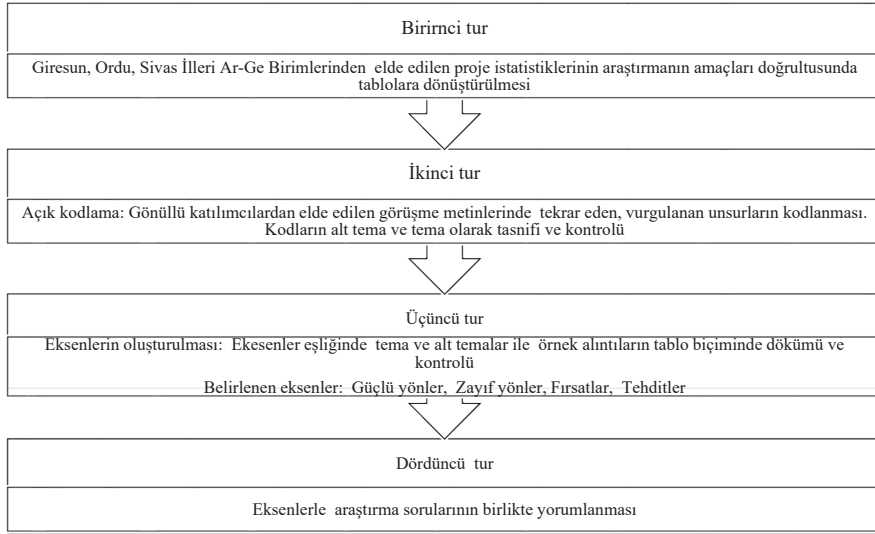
Birirnci tur

Giresun, Ordu, Sivas İlleri Ar-Ge Birimlerinden elde edilen proje istatistiklerinin araştırmanın amaçları doğrultusunda tablolara dönüştürülmesi

İkinci tur

Açık kodlama: Gönüllü katılımcılardan elde edilen görüşme metinlerinde tekrar eden, vurgulanan unsurların kodlanması. Kodların alt tema ve tema olarak tasnifi ve kontrolü

Üçüncü tur

Eksenlerin oluşturulması: Ekesenler eşliğinde tema ve alt temalar ile örnek alıntıların tablo biçiminde dökümü ve kontrolü

Belirlenen eksenler: Güçlü yönler, Zayıf yönler, Fırsatlar, Tehditler

Dördüncü tur

Eksenlerle araştırma sorularının birlikte yorumlanması